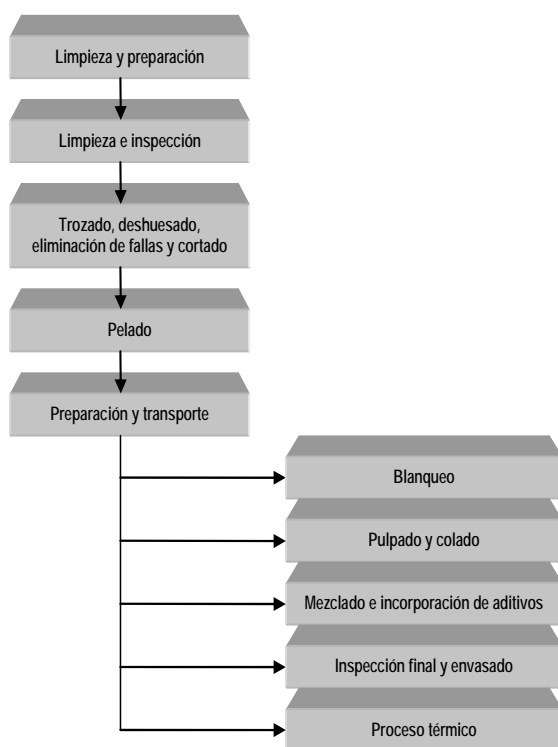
Limpieza y preparación

Limpieza e inspección

Trozado, deshuesado, eliminación de fallas y cortado

Pelado

Preparación y transporte

Blanqueo

Pulpado y colado

Mezclado e incorporación de aditivos

Inspección final y envasado

Proceso térmico